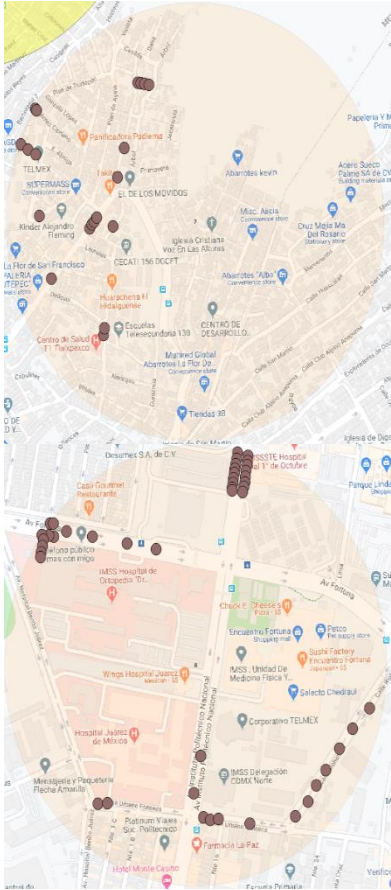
Papelería Y M
Prime
Panificadora Padierna
TELMEX
SUPERMASS
EL DE LOS MOVIDOS
Abarrotes kevin
Acero Sueco Palme SA de CV
Building material store
Misc. Alicia
Convenience store
Cruz Mala Mia Del Rosario
Stationery store
Kinder Alejandro Fleming
Iglesia Cristiana Voz En Las Alturas
CECATI 156 DGCFT
La Flor de San Francisco
PALERIA TEPEC
Abarrotes "Alba"
Convenience store
Huarachería El Medalguense
Escuelas telesecundaria 139
CENTRO DE DESARROLLO
Centro de Salud T-1 Tlacpexco
Marinel Global Abarrotes La Flor De...
Convenience store
Tiendas 3B
Iglesia de Dios
Desarmes S.A. de C.V.
ISSSTE Hospital 1° de Octubre
Parque Linda
Casa Gourmet
Restaurante
Av Fortuna
Teléfono público
Unidos con migo
IMSS Hospital de Ortopedia "Dr...
Av Fortuna
Chuck E. Cheese's
Pizza
Encuentro Fortuna
Shopping mall
Petco
Pet supply store
IMSS : Unidad De Medicina Física Y...
Sushi Factory Encuentro Fortuna
Wings Hospital Juárez
Mexican
Selecto Chedraui
Corporativo TELMEX
Hospital Juárez de México
Av. Instituto Politécnico Nacional
IMSS Delegación CDMX Norte
Mensajería y Paquetería Flecha Amarilla
Platinum Villas Suc. Politécnico
Farmacia La Paz
Hotel Monte Casino
Escuela Primaria